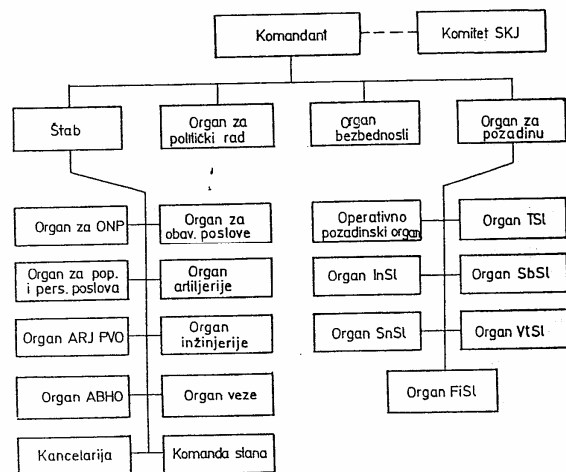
Komandant

Komitet SKJ

Štab

Organ za politički rad

Organ bezbednosti

Organ za pozadinu

Organ za ONP

Organ za obav. poslove

Organ za pop. i pers. poslova

Organ artiljerije

Organ ARJ PVO

Organ inžinjerije

Organ ABHO

Organ veze

Kancelarija

Komanda stana

Operativno pozadinski organ

Organ TSl

Organ InSl

Organ SbSl

Organ SnSl

Organ VtSl

Organ FiSl